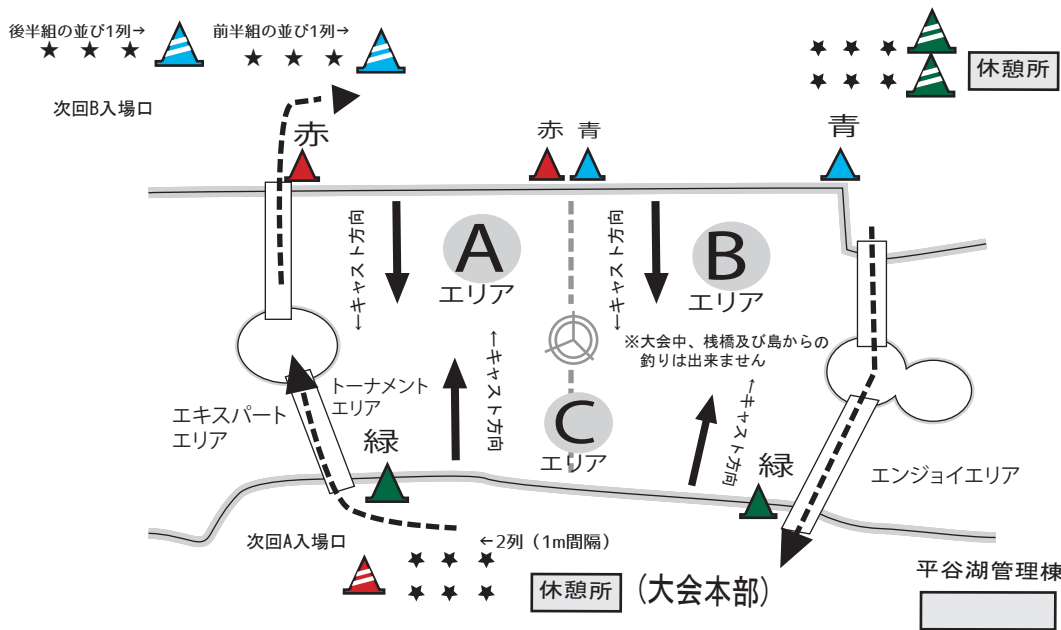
後半組の並び1列→
★ ★ ★
前半組の並び1列→
★ ★ ★

★ ★ ★
★ ★ ★
休憩所

次回B入場口

赤
赤 青
青

←キャスト方向
A
エリア

←キャスト方向
B
エリア

※大会中、桟橋及び島からの釣りは出来ません

←キャスト方向
トーナメントエリア
エキスパートエリア

C
エリア

←キャスト方向

緑
緑

エンジョイエリア

次回A入場口
←2列（1m間隔）
★ ★ ★
★ ★ ★
休憩所 （大会本部）

平谷湖管理棟